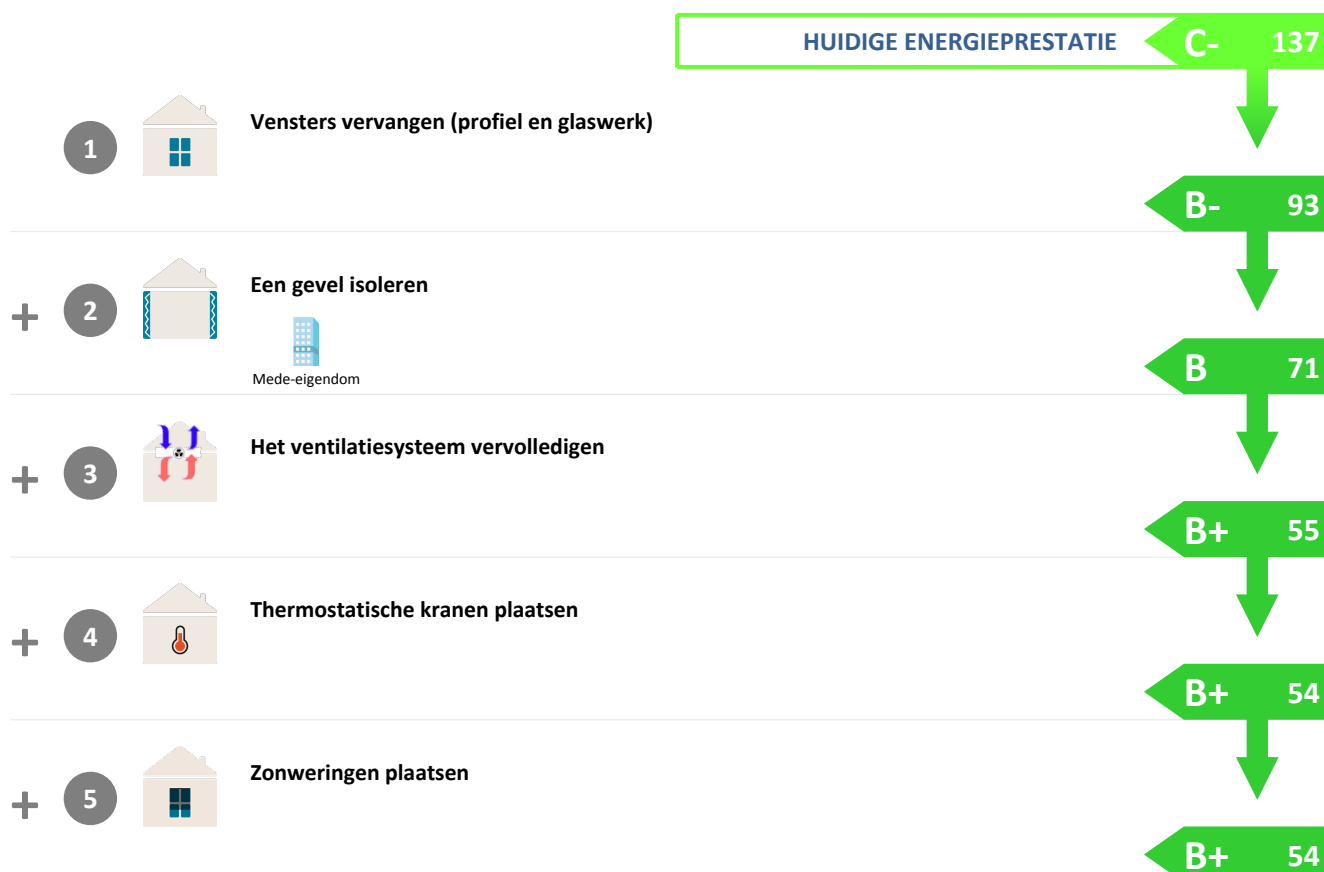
HUIDIGE ENERGIEPRESTATIE C- 137

1 Vensters vervangen (profiel en glaswerk)

B- 93

+ 2 Een gevel isoleren

Mede-eigendom

B 71

+ 3 Het ventilatiesysteem vervolledigen

B+ 55

+ 4 Thermostatische kranen plaatsen

B+ 54

+ 5 Zonweringen plaatsen

B+ 54